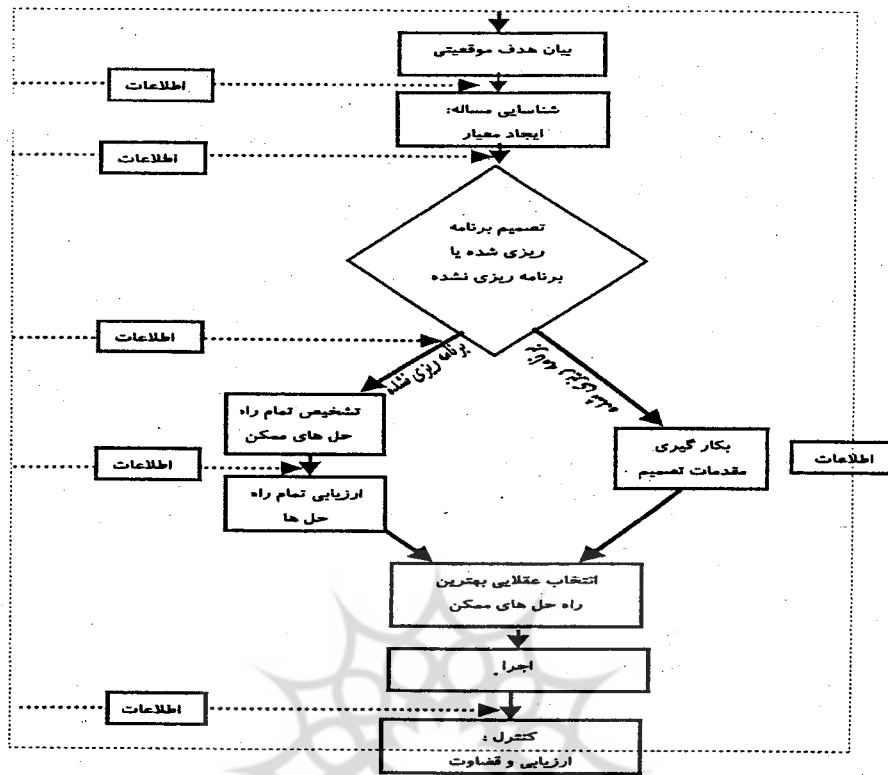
بیان هدف موقعیتی

اطلاعات

شناسایی مساله:
ایجاد معیار

اطلاعات

تصمیم برنامه
ریزی شده یا
برنامه ریزی نشده

اطلاعات

برنامه ریزی نشده

برنامه ریزی شده

تشخیص تمام راه
حل های ممکن

اطلاعات

ارزیابی تمام راه
حل ها

بکار گیری
مقدمات تصمیم

اطلاعات

انتخاب عقلایی بهترین
راه حل های ممکن

اجرا

اطلاعات

کنترل ؛
ارزیابی و قضاوت